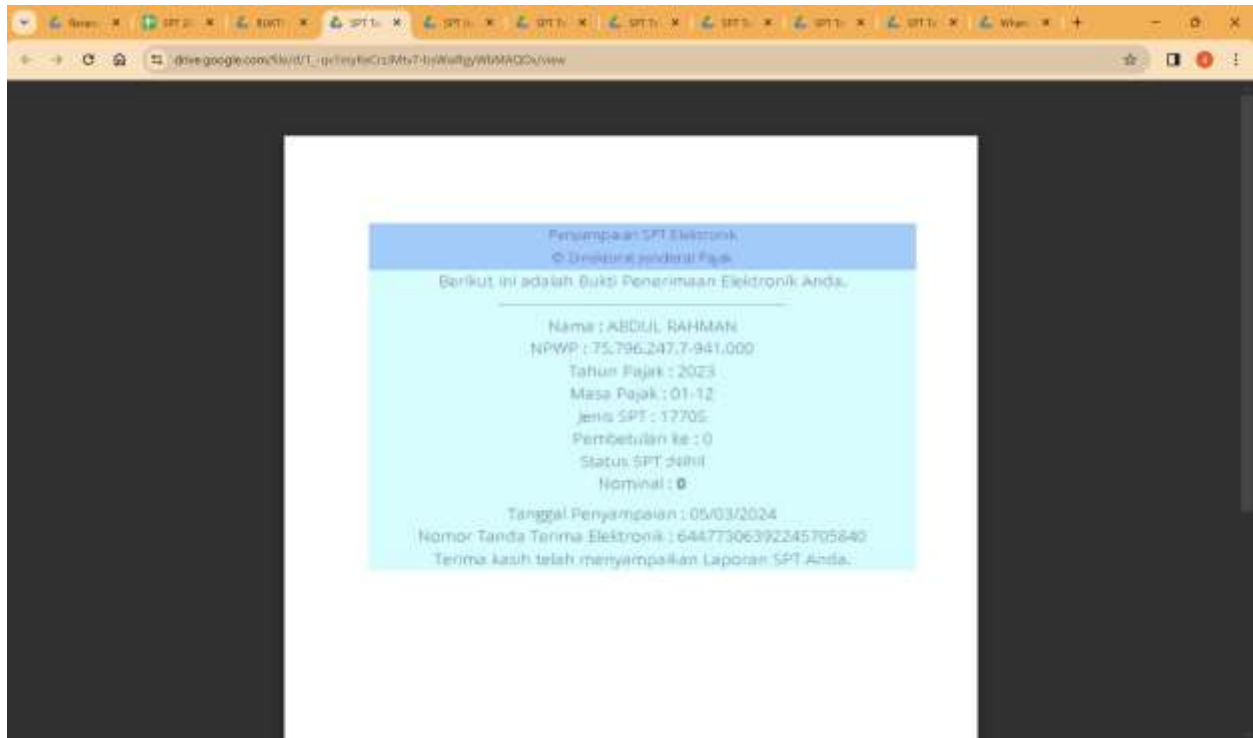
Penyampaian SPT Elektronik
© Direktorat Jenderal Pajak
Berikut ini adalah Bukti Penerimaan Elektronik Anda.

Nama : ABDUL RAHMAN
NPWP : 75.796.247.7-941.000
Tahun Pajak : 2023
Masa Pajak : 01-12
Jenis SPT : 1770S
Pembetulan ke : 0
Status SPT :Nihil
Nominal : **0**

Tanggal Penyampaian : 05/03/2024
Nomor Tanda Terima Elektronik : 644773063922245705840
Terima kasih telah menyampaikan Laporan SPT Anda.